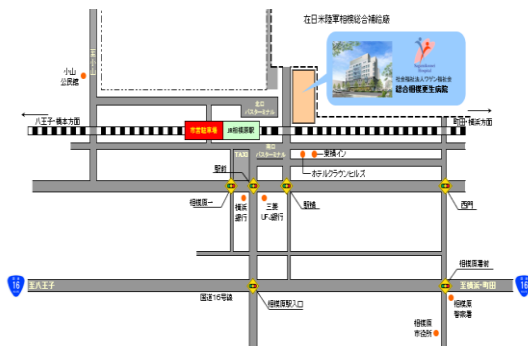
在日米陸軍相模総合補給廠

小山
公民館

Sagamihara
Hospital
社会福祉法人ワゲン福祉会
総合相模更生病院

北口
バスターミナル

←八王子・橋本方面

市営駐車場

JR相模原駅

町田・横浜方面→

南口
バスターミナル

一業ホテル イン

ホテルクラウンヒルズ

駅前

TA30

相模原一

横浜
銀行

三菱
UFJ銀行

駅南

西門

16

←至八王子

至横浜・町田→

16

相模原署前

国道16号線

相模原駅入口

相模原
警察署

相模原
市役所